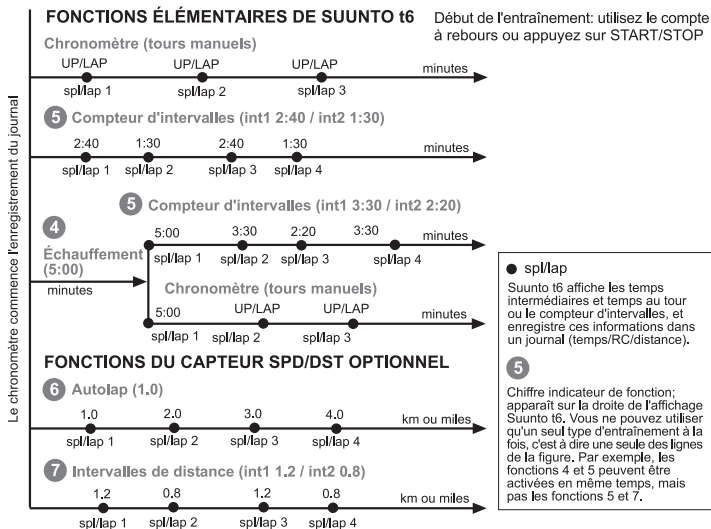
FONCTIONS ÉLÉMENTAIRES DE SUUNTO t6

Début de l'entraînement: utilisez le compte à rebours ou appuyez sur START/STOP

Le chronomètre commence l'enregistrement du journal

Chronomètre (tours manuels)

UP/LAP
spl/lap 1
UP/LAP
spl/lap 2
UP/LAP
spl/lap 3
minutes

5 Compteur d'intervalles (int1 2:40 / int2 1:30)

2:40
spl/lap 1
1:30
spl/lap 2
2:40
spl/lap 3
1:30
spl/lap 4
minutes

5 Compteur d'intervalles (int1 3:30 / int2 2:20)

4
Échauffement (5:00)
minutes

5:00
spl/lap 1
3:30
spl/lap 2
2:20
spl/lap 3
3:30
spl/lap 4
minutes

Chronomètre (tours manuels)

5:00
spl/lap 1
UP/LAP
spl/lap 2
UP/LAP
spl/lap 3
minutes

● spl/lap

Suunto t6 affiche les temps intermédiaires et temps au tour ou le compteur d'intervalles, et enregistre ces informations dans un journal (temps/RC/distance).

5

Chiffre indicateur de fonction; apparaît sur la droite de l'affichage Suunto t6. Vous ne pouvez utiliser qu'un seul type d'entraînement à la fois, c'est à dire une seule des lignes de la figure. Par exemple, les fonctions 4 et 5 peuvent être activées en même temps, mais pas les fonctions 5 et 7.

FONCTIONS DU CAPTEUR SPD/DST OPTIONNEL

6 Autolap (1.0)

1.0
spl/lap 1
2.0
spl/lap 2
3.0
spl/lap 3
4.0
spl/lap 4
km ou miles

7 Intervalles de distance (int1 1.2 / int2 0.8)

1.2
spl/lap 1
0.8
spl/lap 2
1.2
spl/lap 3
0.8
spl/lap 4
km ou miles